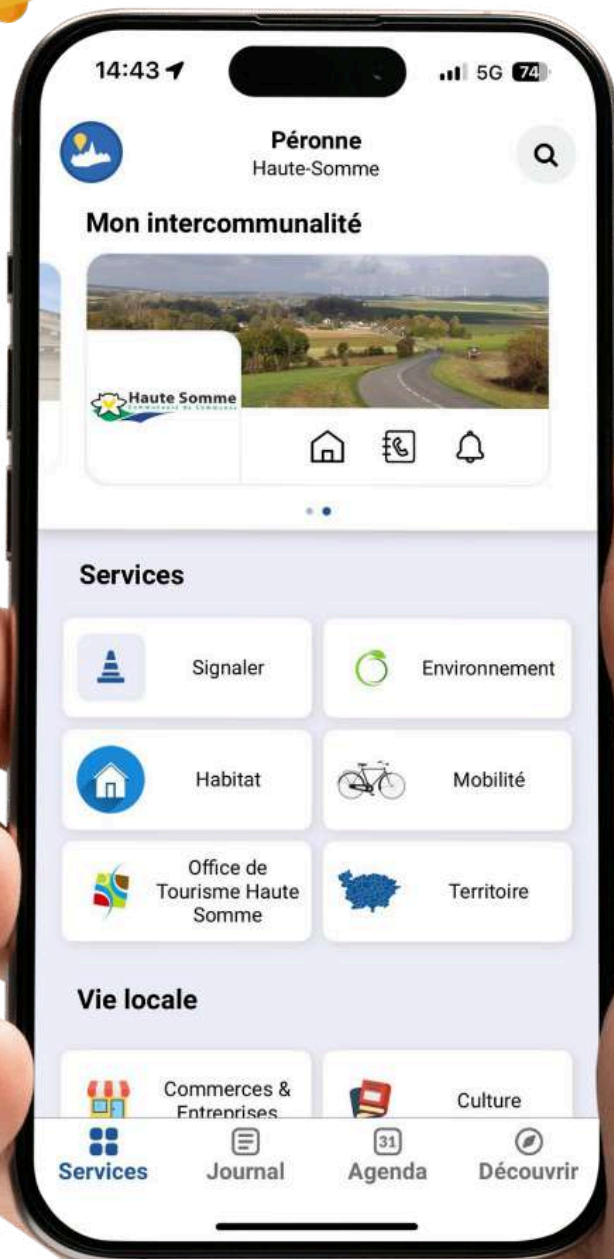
14:43
5G 74

Péronne
Haute-Somme

Mon intercommunalité

Haute Somme
Communauté de Communes

Services

Signaler

Environnement

Habitat

Mobilité

Office de Tourisme Haute Somme

Territoire

Vie locale

Commerces & Entreprises

Culture

Services
Journal
31
Agenda
Découvrir